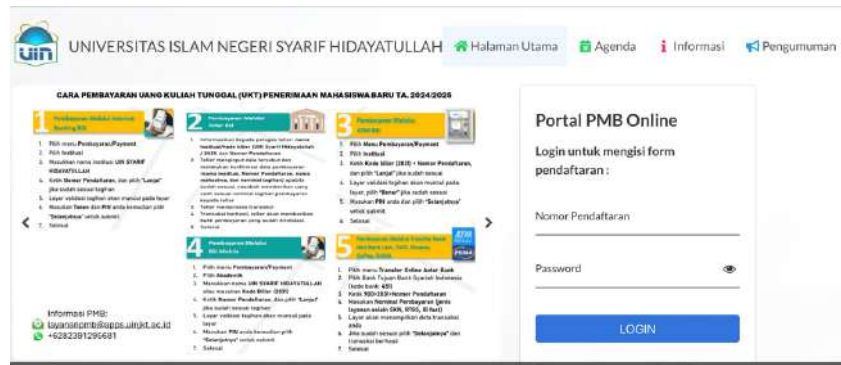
uin UNIVERSITAS ISLAM NEGERI SYARIF HIDAYATULLAH Halaman Utama Agenda Informasi Pengumuman

CARA PEMBAYARAN UANG KULIAH TUNGGAL (UKT) PENERIMAAN MAHASISWA BARU TA. 2024/2025

1 Pembayaran Melalui Internet Banking BSI
1. Pilih menu Pembayaran/Payment
2. Pilih Institusi
3. Masukkan nama institusi UIN SYARIF HIDAYATULLAH
4. Ketik Nomor Pendaftaran, dan pilih "Lanjut" jika sudah sesuai
5. Layar validasi tagihan akan muncul pada layar
6. Masukan Token dan PIN anda kemudian pilih "Selanjutnya" untuk submit
7. Selesai

2 Pembayaran Melalui Teller BSI
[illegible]

3 Pembayaran Melalui ATM BSI
1. Pilih Menu Pembayaran/Payment
2. Pilih Institusi
3. Ketik Kode biller (2830) + Nomor Pendaftaran, dan pilih "Lanjut" jika sudah sesuai
4. Layar validasi tagihan akan muncul pada layar, pilih "Benar" jika sudah sesuai
5. Masukan PIN anda dan pilih "Selanjutnya" untuk submit
6. Selesai

4 Pembayaran Melalui BSI Mobile
1. Pilih menu Pembayaran/Payment
2. Pilih Akademik
3. Masukkan nama UIN SYARIF HIDAYATULLAH atau masukan Kode Biller (2830)
4. Ketik Nomor Pendaftaran, dan pilih "Lanjut" jika sudah sesuai tagihan
5. Layar validasi tagihan akan muncul pada layar
6. Masukan PIN anda kemudian pilih "Selanjutnya" untuk submit
7. Selesai

5 Pembayaran Melalui Transfer Bank Lain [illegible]
1. Pilih menu Transfer Online Antar Bank
2. Pilih Bank Tujuan Bank Syariah Indonesia
3. Kode 451
4. Ketik 900+2830+Nomor Pendaftaran
5. Masukan Nominal Pembayaran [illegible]
6. Layar akan menampilkan data transaksi anda
7. Jika sudah sesuai pilih "Selanjutnya" dan transaksi berhasil
8. Selesai

Informasi PMB:
layananpmb@apps.uinjkt.ac.id
+6282391295681

Portal PMB Online
Login untuk mengisi form pendaftaran :
Nomor Pendaftaran
Password
LOGIN